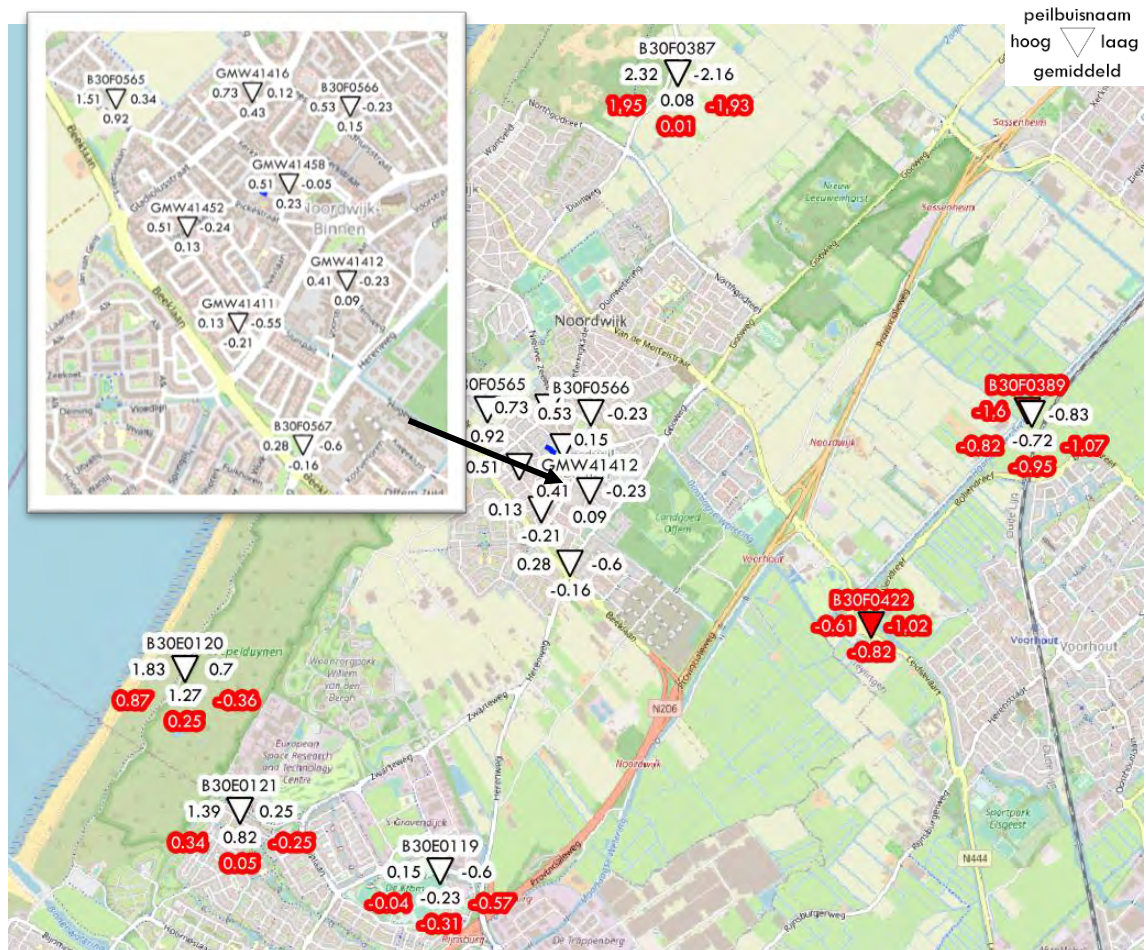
peilbuisnaam
hoog laag
gemiddeld

B30F0565
1.51 0.34
0.92

GMW41416
0.73 0.12
0.43

B30F0566
0.53 -0.23
0.15

GMW41458
0.51 -0.05
0.23

GMW41452
0.51 -0.24
0.13

GMW41412
0.41 -0.23
0.09

GMW41411
0.13 -0.55
-0.21

B30F0567
0.28 -0.6
-0.16

Noordwijk-Binnen

B30F0387
2.32 -2.16
0.08
1,95 -1,93
0.01

Noordwijk

B30F0565
0.73
0.92

B30F0566
0.53 -0.23
0.15

0.51
GMW41412
0.41 -0.23
0.09
0.13
-0.21
0.28 -0.6
-0.16

B30F0389
-1.6 -0.83
-0.72
-0.82 -1.07
-0.95

B30F0422
-0.61 -1,02
-0.82

B30E0120
1.83 0.7
1.27
0.87 -0.36
0.25

B30E0121
1.39 0.25
0.82
0.34 -0.25
0.05

B30E0119
0.15 -0.6
-0.23
-0.04 -0.57
-0.31

Sassenheim
Nieuw Leeuwenhorst
Noordwijk
Voorhout
Landgoed Offem
European Space Research and Technology Centre
N206
N444
Sportpark Elsgeest
De Trappenberg
Rijnsburg